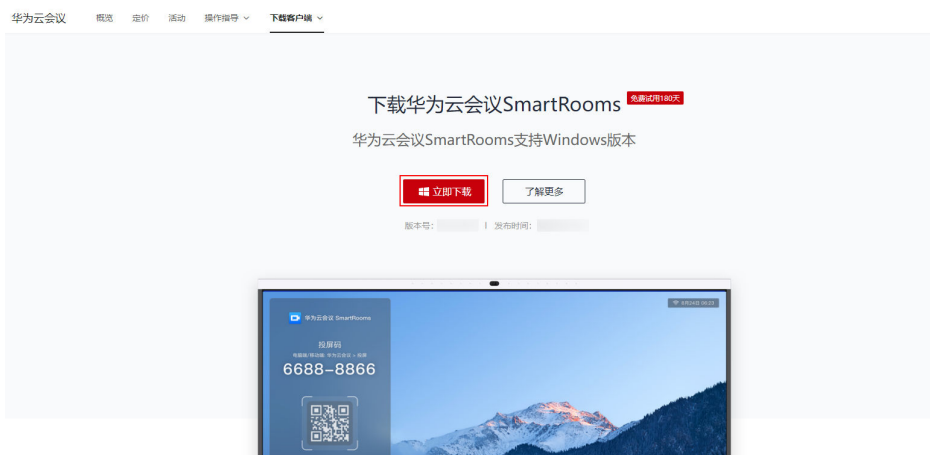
华为云会议 概览 定价 活动 操作指导 下载客户端

下载华为云会议SmartRooms 免费试用180天

华为云会议SmartRooms支持Windows版本

立即下载 了解更多

版本号： | 发布时间：

华为云会议 SmartRooms

投屏码

电脑端/移动端: 华为云会议 > 投屏

6688-8866

6月24日 08:03